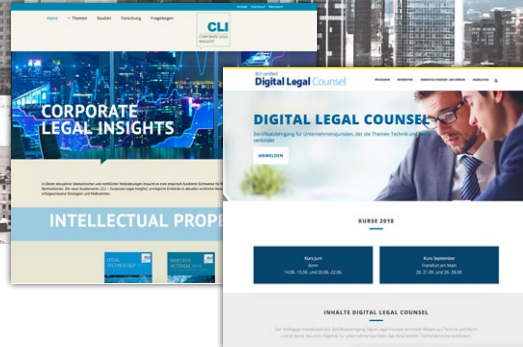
Home Themen Studien Forschung Fragebogen

CLI CORPORATE LEGAL INSIGHTS

CORPORATE LEGAL INSIGHTS

INTELLECTUAL PROP

LEGAL TECHNOLOGY

INVESTOR ACTIVISM

BLI certified
Digital Legal Counsel

DIGITAL LEGAL COUNSEL

Zertifikatslehrgang für Unternehmensjuristen, der die Themen Technik und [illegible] verbindet

ANMELDEN

KURSE 2018

Kurs Juni
Bonn
14.06.-15.06. und 20.06.-22.06.

Kurs September
Frankfurt am Main
20.-21.09. und 26.-28.09.

INHALTE DIGITAL LEGAL COUNSEL